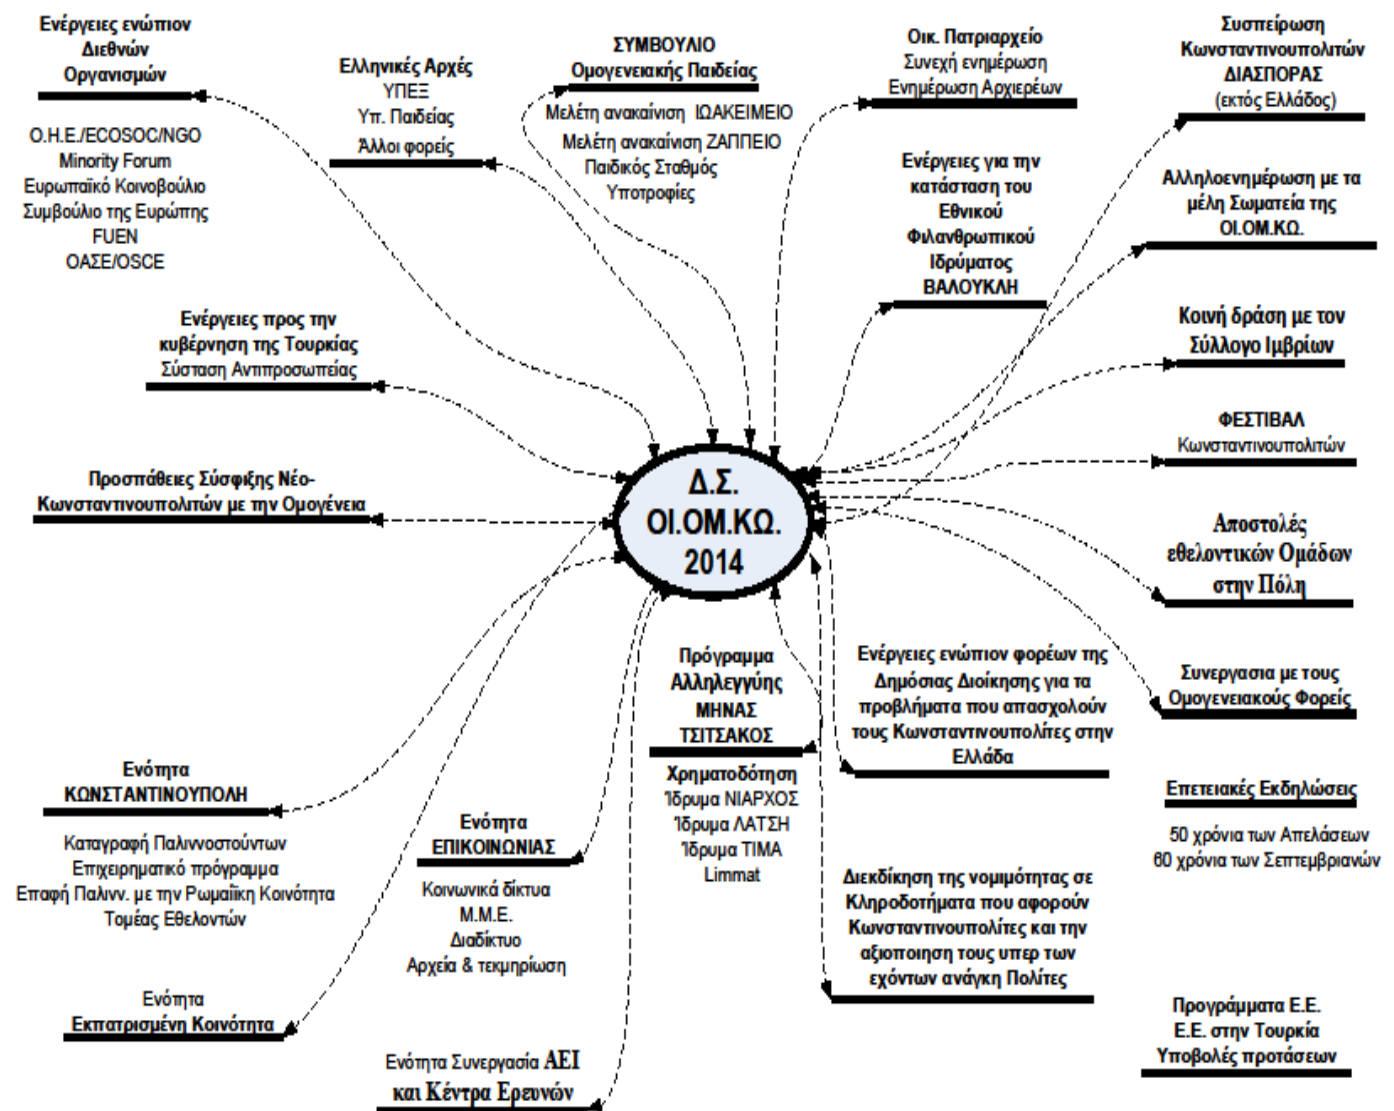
Ενέργειες ενώπιον Διεθνών Οργανισμών

Ο.Η.Ε./ECOSOC/NGO
Minority Forum
Ευρωπαϊκό Κοινοβούλιο
Συμβούλιο της Ευρώπης
FUEN
ΟΑΣΕ/OSCE

Ελληνικές Αρχές
ΥΠΕΞ
Υπ. Παιδείας
Άλλοι φορείς

ΣΥΜΒΟΥΛΙΟ
Ομογενειακής Παιδείας
Μελέτη ανακαίνιση ΙΩΑΚΕΙΜΕΙΟ
Μελέτη ανακαίνιση ΖΑΠΠΕΙΟ
Παιδικός Σταθμός
Υποτροφίες

Οικ. Πατριαρχείο
Συνεχή ενημέρωση
Ενημέρωση Αρχιερέων

Συσπείρωση Κωνσταντινουπολιτών ΔΙΑΣΠΟΡΑΣ
(εκτός Ελλάδος)

Ενέργειες για την κατάσταση του Εθνικού Φιλανθρωπικού Ιδρύματος ΒΑΛΟΥΚΛΗ

Αλληλοενημέρωση με τα μέλη Σωματεία της ΟΙ.ΟΜ.ΚΩ.

Ενέργειες προς την κυβέρνηση της Τουρκίας
Σύσταση Αντιπροσωπείας

Κοινή δράση με τον Σύλλογο Ιμβρίων

ΦΕΣΤΙΒΑΛ
Κωνσταντινουπολιτών

Προσπάθειες Σύσφιξης Νέο-Κωνσταντινουπολιτών με την Ομογένεια

Δ.Σ.
ΟΙ.ΟΜ.ΚΩ.
2014

Αποστολές εθελοντικών Ομάδων στην Πόλη

Πρόγραμμα Αλληλεγγύης ΜΗΝΑΣ ΤΣΙΤΣΑΚΟΣ

Ενέργειες ενώπιον φορέων της Δημόσιας Διοίκησης για τα προβλήματα που απασχολούν τους Κωνσταντινουπολίτες στην Ελλάδα

Συνεργασια με τους Ομογενειακούς Φορείς

Χρηματοδότηση
Ίδρυμα ΝΙΑΡΧΟΣ
Ίδρυμα ΛΑΤΣΗ
Ίδρυμα ΤΙΜΑ
Limmat

Ενότητα ΚΩΝΣΤΑΝΤΙΝΟΥΠΟΛΗ
Καταγραφή Παλιννοστούντων
Επιχειρηματικό πρόγραμμα
Επαφή Παλινν. με την Ρωμαίικη Κοινότητα
Τομέας Εθελοντών

Ενότητα ΕΠΙΚΟΙΝΩΝΙΑΣ
Κοινωνικά δίκτυα
Μ.Μ.Ε.
Διαδίκτυο
Αρχεία & τεκμηρίωση

Επετειακές Εκδηλώσεις
50 χρόνια των Απελάσεων
60 χρόνια των Σεπτεμβριανών

Διεκδίκηση της νομιμότητας σε Κληροδοτήματα που αφορούν Κωνσταντινουπολίτες και την αξιοποιηση τους υπερ των εχόντων ανάγκη Πολίτες

Ενότητα
Εκπατρισμένη Κοινότητα

Ενότητα Συνεργασία ΑΕΙ και Κέντρα Ερευνών

Προγράμματα Ε.Ε.
Ε.Ε. στην Τουρκία
Υποβολές προτάσεων